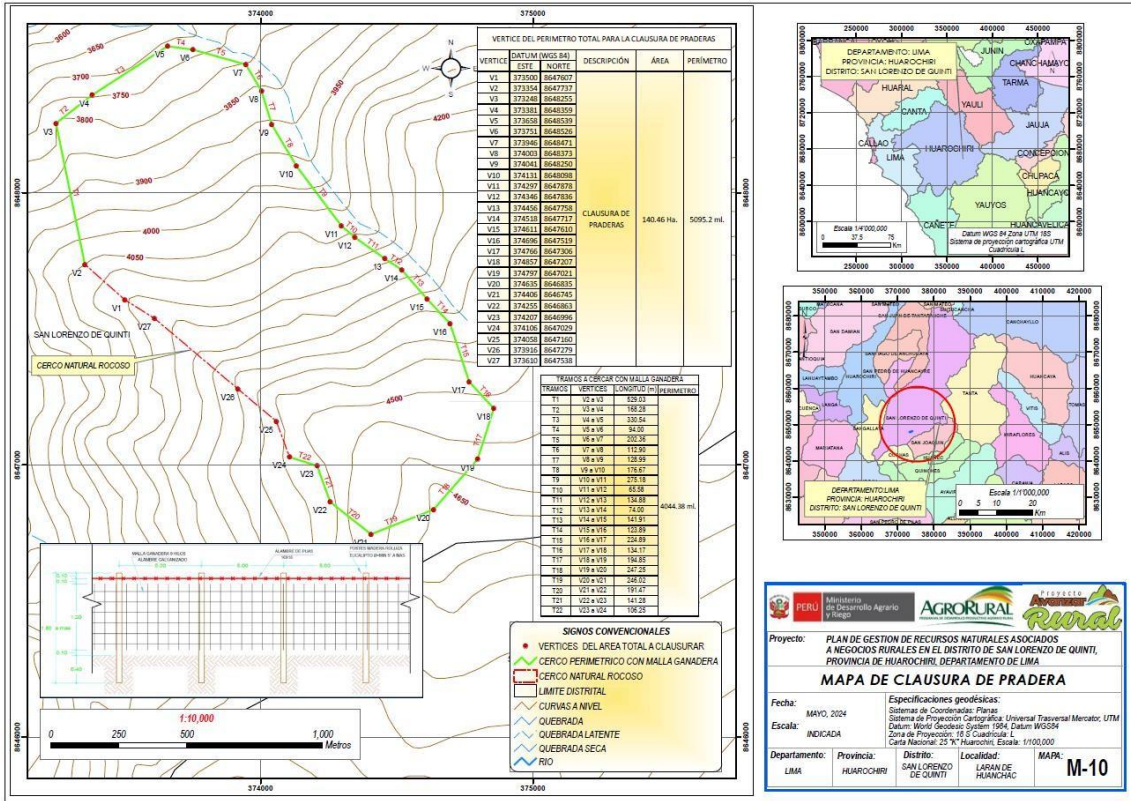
374000
375000

VERTICE DEL PERIMETRO TOTAL PARA LA CLAUSURA DE PRADERAS

| VERTICE | DATUM (WGS 84) ESTE | NORTE | DESCRIPCIÓN | ÁREA | PERÍMETRO |
|---|---|---|---|---|---|
| V1 | 373500 | 8647607 | CLAUSURA DE PRADERAS | 140.46 Ha. | 5095.2 ml. |
| V2 | 373354 | 8647737 | | | |
| V3 | 373248 | 8648255 | | | |
| V4 | 373381 | 8648359 | | | |
| V5 | 373658 | 8648539 | | | |
| V6 | 373751 | 8648526 | | | |
| V7 | 373946 | 8648471 | | | |
| V8 | 374003 | 8648373 | | | |
| V9 | 374041 | 8648250 | | | |
| V10 | 374131 | 8648098 | | | |
| V11 | 374297 | 8647878 | | | |
| V12 | 374346 | 8647836 | | | |
| V13 | 374456 | 8647758 | | | |
| V14 | 374518 | 8647717 | | | |
| V15 | 374611 | 8647610 | | | |
| V16 | 374696 | 8647519 | | | |
| V17 | 374766 | 8647306 | | | |
| V18 | 374857 | 8647207 | | | |
| V19 | 374797 | 8647021 | | | |
| V20 | 374635 | 8646835 | | | |
| V21 | 374406 | 8646745 | | | |
| V22 | 374255 | 8646863 | | | |
| V23 | 374207 | 8646996 | | | |
| V24 | 374106 | 8647029 | | | |
| V25 | 374058 | 8647160 | | | |
| V26 | 373916 | 8647279 | | | |
| V27 | 373610 | 8647538 | | | |

TRAMOS A CERCAR CON MALLA GANADERA

| TRAMOS | VERTICES | LONGITUD (m) | PERIMETRO |
|---|---|---|---|
| T1 | V2 a V3 | 529.03 | 4044.38 ml. |
| T2 | V3 a V4 | 168.28 | |
| T3 | V4 a V5 | 330.54 | |
| T4 | V5 a V6 | 94.00 | |
| T5 | V6 a V7 | 202.36 | |
| T6 | V7 a V8 | 112.90 | |
| T7 | V8 a V9 | 128.99 | |
| T8 | V9 a V10 | 176.67 | |
| T9 | V10 a V11 | 275.18 | |
| T10 | V11 a V12 | 65.58 | |
| T11 | V12 a V13 | 134.88 | |
| T12 | V13 a V14 | 74.00 | |
| T13 | V14 a V15 | 141.91 | |
| T14 | V15 a V16 | 123.89 | |
| T15 | V16 a V17 | 224.89 | |
| T16 | V17 a V18 | 134.17 | |
| T17 | V18 a V19 | 194.85 | |
| T18 | V19 a V20 | 247.25 | |
| T19 | V20 a V21 | 246.02 | |
| T20 | V21 a V22 | 191.47 | |
| T21 | V22 a V23 | 141.28 | |
| T22 | V23 a V24 | 106.25 | |

3600 3650 3700 3750 3800 3850 3900 3950 4000 4050 4200 4500 4650
V1 V2 V3 V4 V5 V6 V7 V8 V9 V10 V11 V12 13 V14 V15 V16 V17 V18 V19 V20 V21 V22 V23 V24 V25 V26 V27
T1 T2 T3 T4 T5 T6 T7 T8 T9 T10 T11 T12 T13 T14 T15 T16 T17 T18 T19 T20 T21 T22
SAN LORENZO DE QUINTI
CERCO NATURAL ROCOSO
8648000 8647000 8646000

MALLA GANADERA 9 HILOS ALAMBRE GALVANIZADO
ALAMBRE DE PUAS
POSTES MADERA ROLLIZA EUCALIPTO

1:10,000
0 250 500 1,000
Metros

SIGNOS CONVENCIONALES
VERTICES DEL AREA TOTAL A CLAUSURAR
CERCO PERIMETRICO CON MALLA GANADERA
CERCO NATURAL ROCOSO
LIMITE DISTRITAL
CURVAS A NIVEL
QUEBRADA
QUEBRADA LATENTE
QUEBRADA SECA
RIO

DEPARTAMENTO: LIMA
PROVINCIA: HUAROCHIRI
DISTRITO: SAN LORENZO DE QUINTI
JUNIN OXAPAMPA CHANCHAMAYO TARMA HUARAL CANTA YAULI JAUJA CALLAO LIMA HUAROCHIRI CONCEPCION CHUPACA HUANCAYO YAUYOS CAÑETE HUANCAVELICA
250000 300000 350000 400000 450000
8800000 8760000 8720000 8680000 8640000
Escala 1/4'000,000
0 37.5 75 Km
Datum WGS 84 Zona UTM 18S
Sistema de proyección cartográfica UTM
Cuadrícula L

350000 360000 370000 380000 390000 400000 410000 420000
8680000 8670000 8660000 8650000 8640000 8630000
SAN DAMIAN CHICLA CASTA HUACHUPAMPA HUAROCHIRI SAN PEDRO DE HUANCAYRE SAN LORENZO DE QUINTI SAN JOAQUIN QUINCHES SANGALLAYA MARIATANA LANGA TOMAS VITIS MIRAFLORES ALIS HUANCAYA TUPE AYAVIRI CUENCA LAHUAYTAMBO CHANCHAYLLO CARANIA TANTA
DEPARTAMENTO: LIMA
PROVINCIA: HUAROCHIRI
DISTRITO: SAN LORENZO DE QUINTI
Escala 1/1'000,000
0 5 10 20 Km

PERÚ Ministerio de Desarrollo Agrario y Riego
AGRORURAL
Proyecto Avanzar Rural

Proyecto: PLAN DE GESTION DE RECURSOS NATURALES ASOCIADOS A NEGOCIOS RURALES EN EL DISTRITO DE SAN LORENZO DE QUINTI, PROVINCIA DE HUAROCHIRI, DEPARTAMENTO DE LIMA

MAPA DE CLAUSURA DE PRADERA

Fecha: MAYO, 2024
Escala: INDICADA
Especificaciones geodésicas:
Sistemas de Coordenadas: Planas
Sistema de Proyección Cartográfica: Universal Trasversal Mercator, UTM
Datum: World Geodesic System 1984, Datum WGS84
Zona de Proyección: 18 S Cuadricula: L
Carta Nacional: 25 "K" Huarochiri, Escala: 1/100,000

Departamento: LIMA
Provincia: HUAROCHIRI
Distrito: SAN LORENZO DE QUINTI
Localidad: LARAN DE HUANCHAC
MAPA: M-10